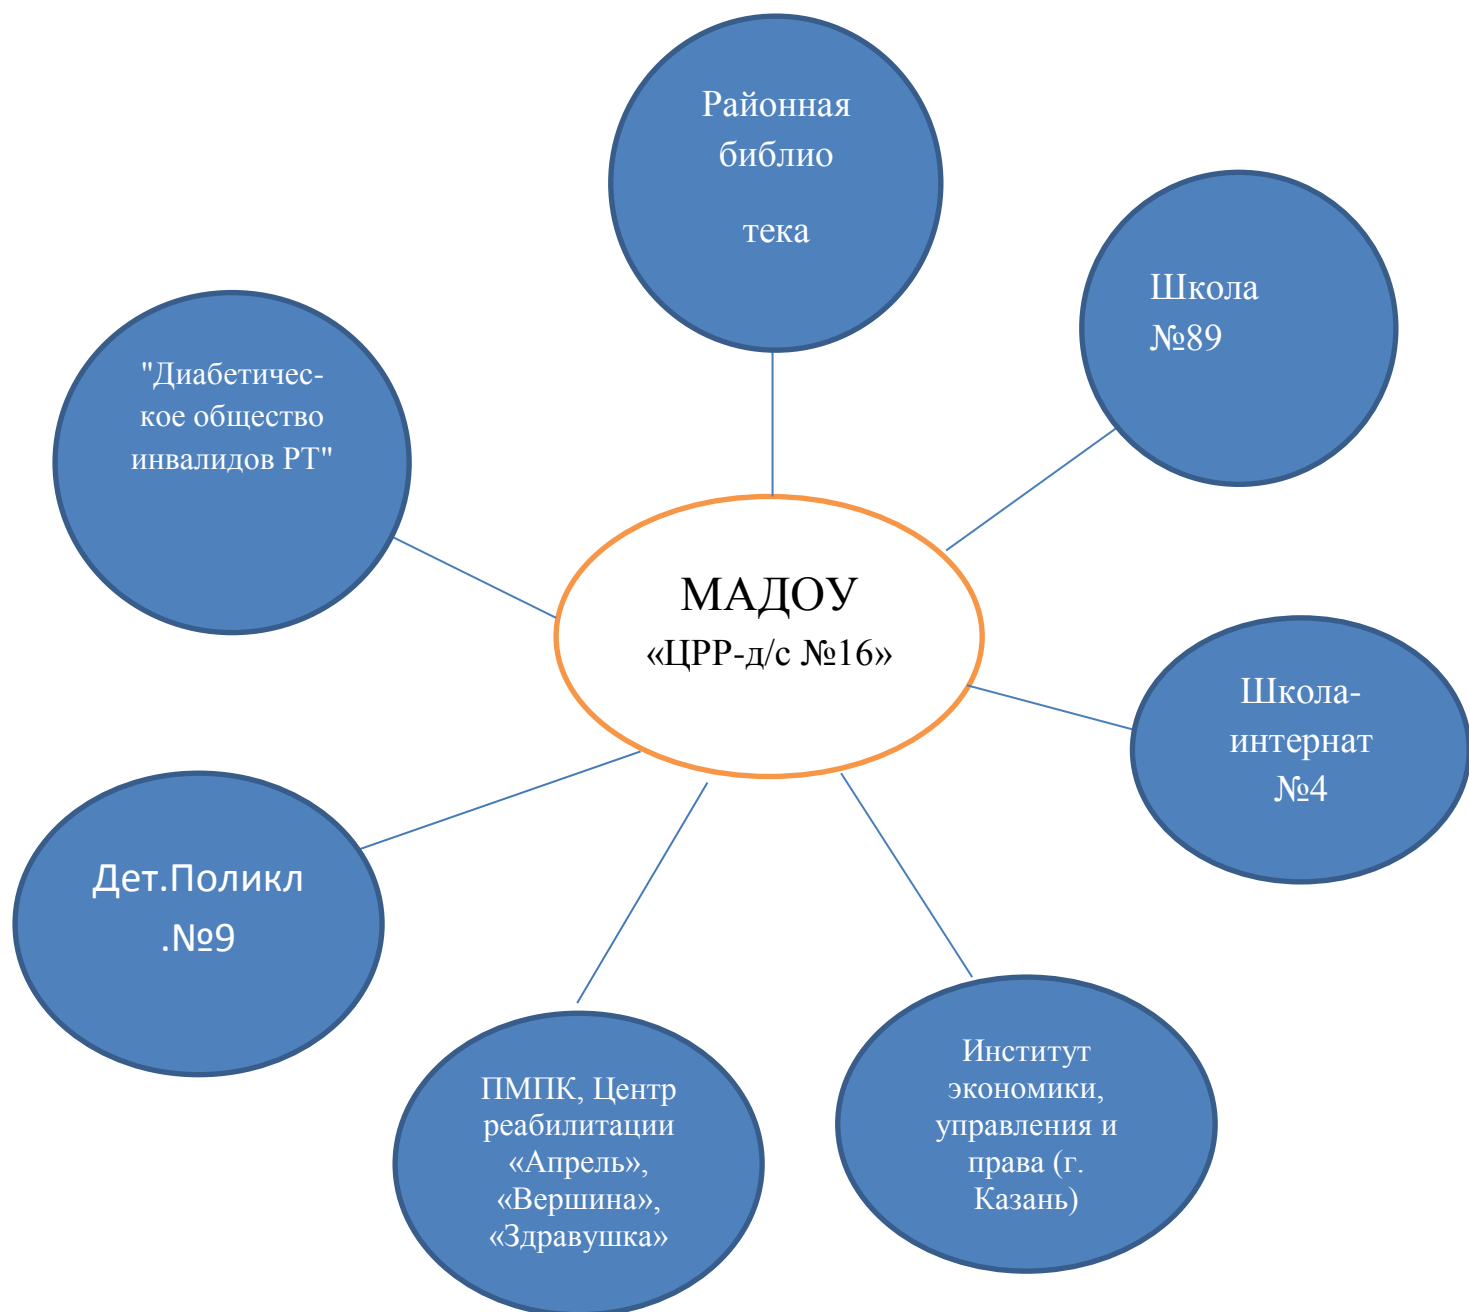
Районная библио

тека

Школа №89

"Диабетичес-кое общество инвалидов РТ"

МАДОУ «ЦРР-д/с №16»

Школа-интернат №4

Дет.Поликл .№9

ПМПК, Центр реабилитации «Апрель», «Вершина», «Здравушка»

Институт экономики, управления и права (г. Казань)